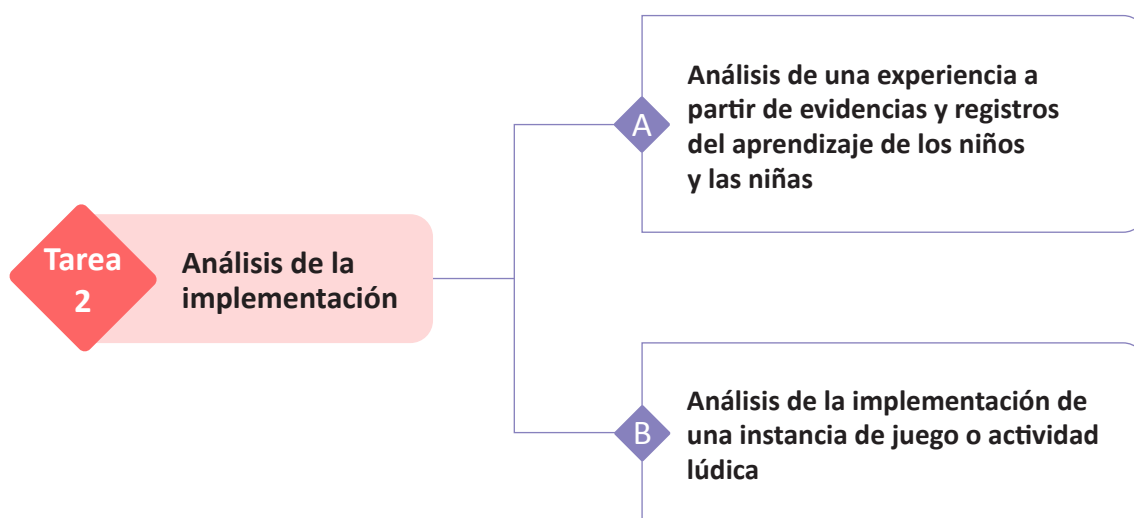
Tarea 2

Análisis de la implementación

A

Análisis de una experiencia a partir de evidencias y registros del aprendizaje de los niños y las niñas

B

Análisis de la implementación de una instancia de juego o actividad lúdica